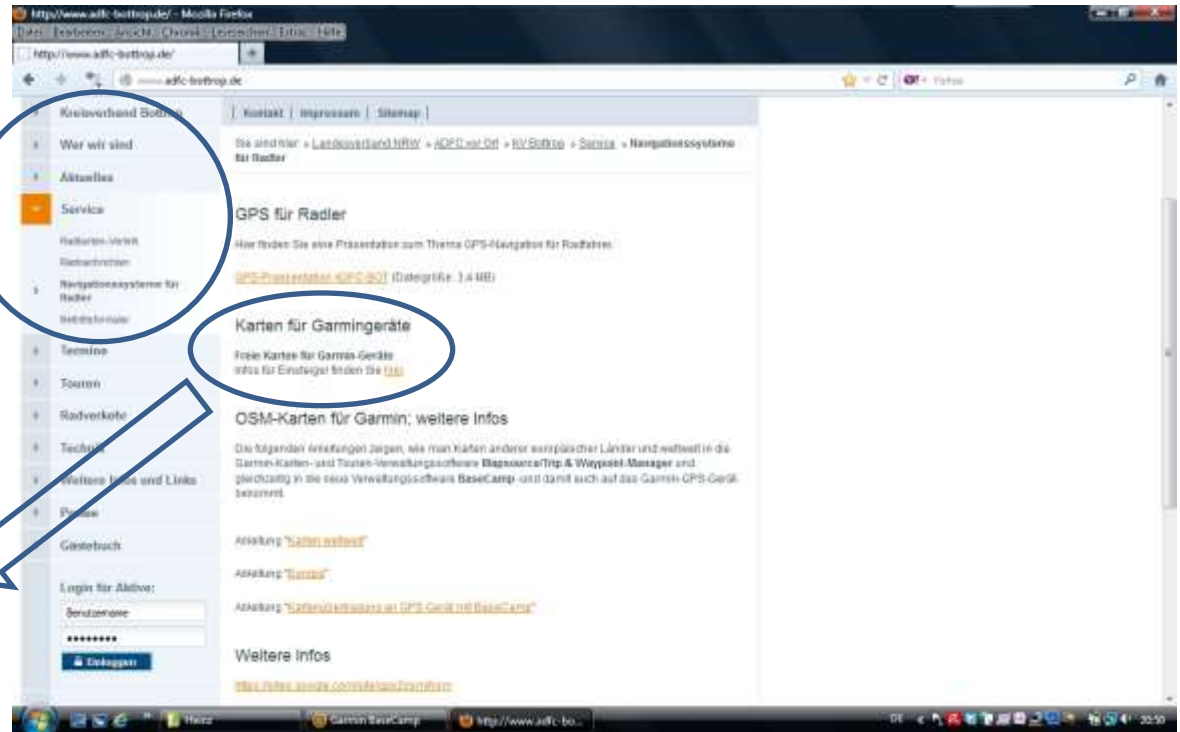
http://www.adfc-bottrop.de/ - Mozilla Firefox
Datei Bearbeiten Ansicht Chronik Lesezeichen Extras Hilfe
http://www.adfc-bottrop.de/
adfc-bottrop.de

Kreisverband Bottrop
Wer wir sind
Aktuelles
Service
Radkarten-Verkauf
Radnachrichten
Navigationssysteme für Radler
Beitrittsformular
Termine
Touren
Radverkehr
Technik
Weitere Infos und Links
Presse
Gästebuch
Login für Aktive:
Benutzername
••••••••
Einloggen

| Kontakt | Impressum | Sitemap |

Sie sind hier: » Landesverband NRW » ADFC vor Ort » KV Bottrop » Service » Navigationssysteme für Radler

GPS für Radler

Hier finden Sie eine Präsentation zum Thema GPS-Navigation für Radfahrer.

GPS-Praesentation ADFC-BOT (Dateigröße: 3,4 MB)

Karten für Garmingeräte

Freie Karten für Garmin-Geräte
Infos für Einsteiger finden Sie hier

OSM-Karten für Garmin; weitere Infos

Die folgenden Anleitungen zeigen, wie man Karten anderer europäischer Länder und weltweit in die Garmin-Karten- und Touren-Verwaltungssoftware Mapsource/Trip & Waypoint-Manager und gleichzeitig in die neue Verwaltungssoftware BaseCamp -und damit auch auf das Garmin-GPS-Gerät bekommt.

Anleitung "Karten weltweit"

Anleitung "Europa"

Anleitung "Kartenübertragung an GPS-Gerät mit BaseCamp"

Weitere Infos

https://sites.google.com/site/gps2mymforum

Heinz
Garmin BaseCamp
http://www.adfc-bo...
20:50